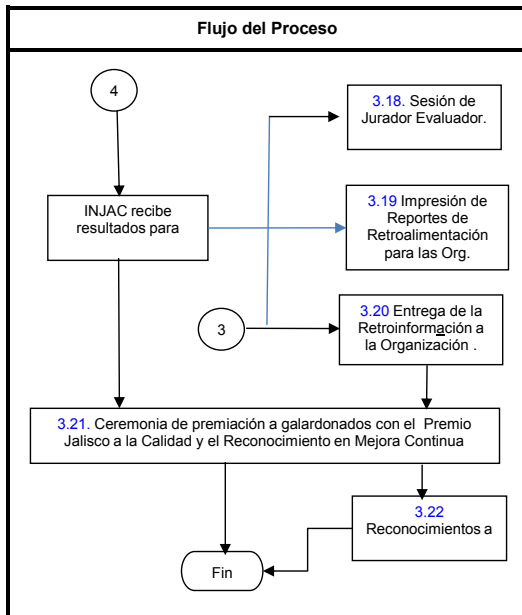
Flujo del Proceso

4

INJAC recibe resultados para

3.18. Sesión de Jurador Evaluador.

3.19 Impresión de Reportes de Retroalimentación para las Org.

3

3.20 Entrega de la Retroinformación a la Organización .

3.21. Ceremonia de premiación a galardonados con el Premio Jalisco a la Calidad y el Reconocimiento en Mejora Continua

3.22 Reconocimientos a

Fin